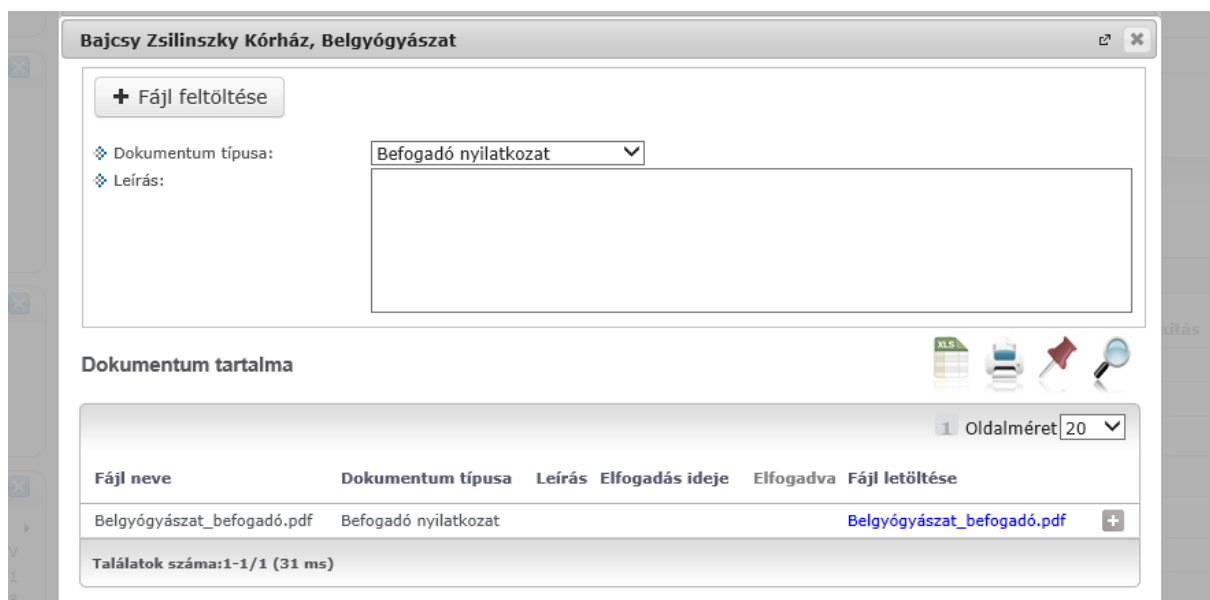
Bajcsy Zsilinszky Kórház, Belgyógyászat

+ Fájl feltöltése

Dokumentum típusa: Befogadó nyilatkozat
Leírás:

Dokumentum tartalma

XLS

1 Oldalméret 20

| Fájl neve | Dokumentum típusa | Leírás | Elfogadás ideje | Elfogadva | Fájl letöltése |
|---|---|---|---|---|---|
| Belgyógyászat_befogadó.pdf | Befogadó nyilatkozat | | | | Belgyógyászat_befogadó.pdf |

Találatok száma:1-1/1 (31 ms)

kítás